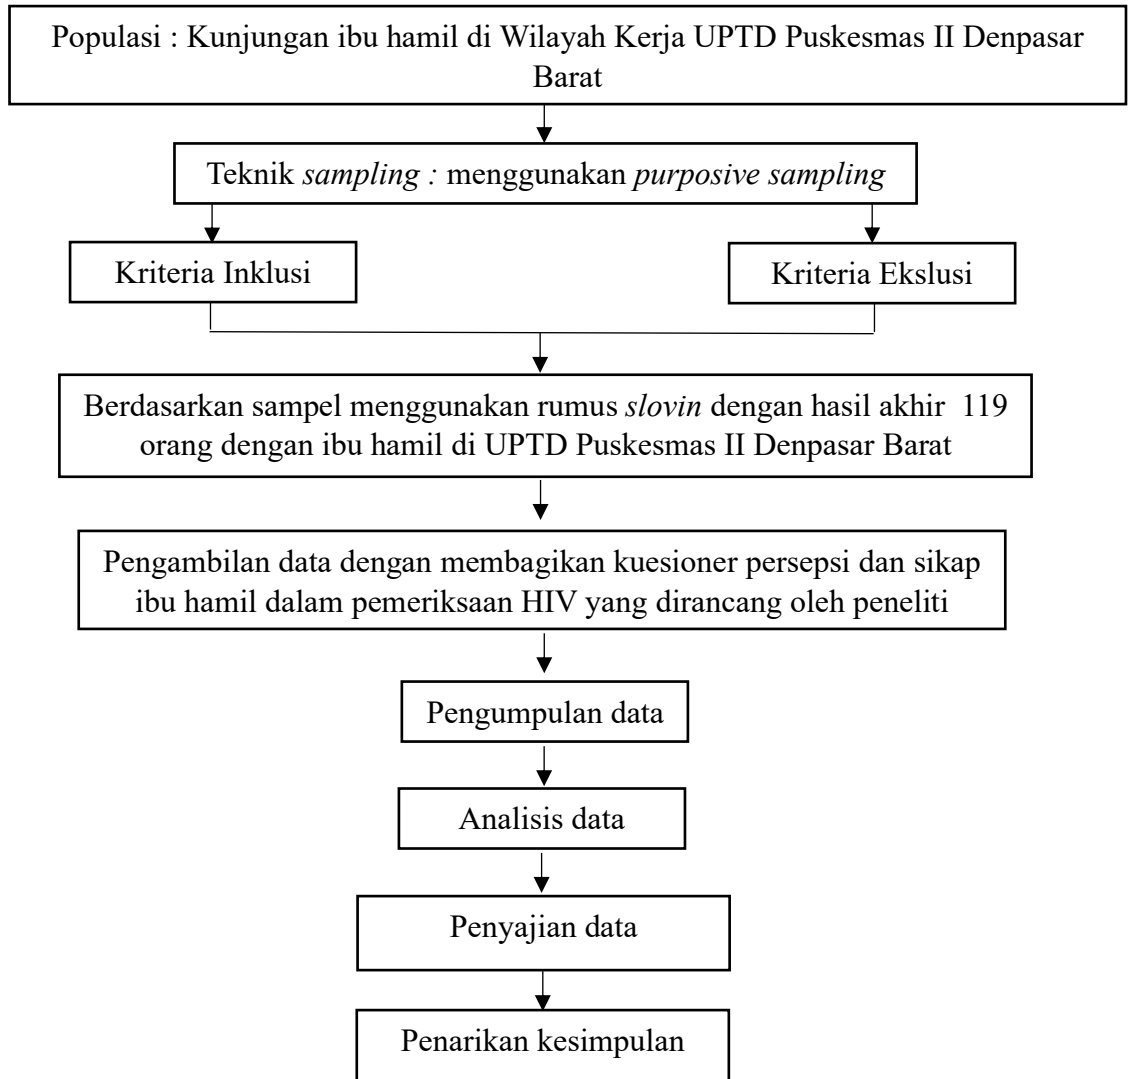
Populasi : Kunjungan ibu hamil di Wilayah Kerja UPTD Puskesmas II Denpasar Barat

Teknik sampling : menggunakan purposive sampling

Kriteria Inklusi

Kriteria Ekslusi

Berdasarkan sampel menggunakan rumus slovin dengan hasil akhir 119 orang dengan ibu hamil di UPTD Puskesmas II Denpasar Barat

Pengambilan data dengan membagikan kuesioner persepsi dan sikap ibu hamil dalam pemeriksaan HIV yang dirancang oleh peneliti

Pengumpulan data

Analisis data

Penyajian data

Penarikan kesimpulan